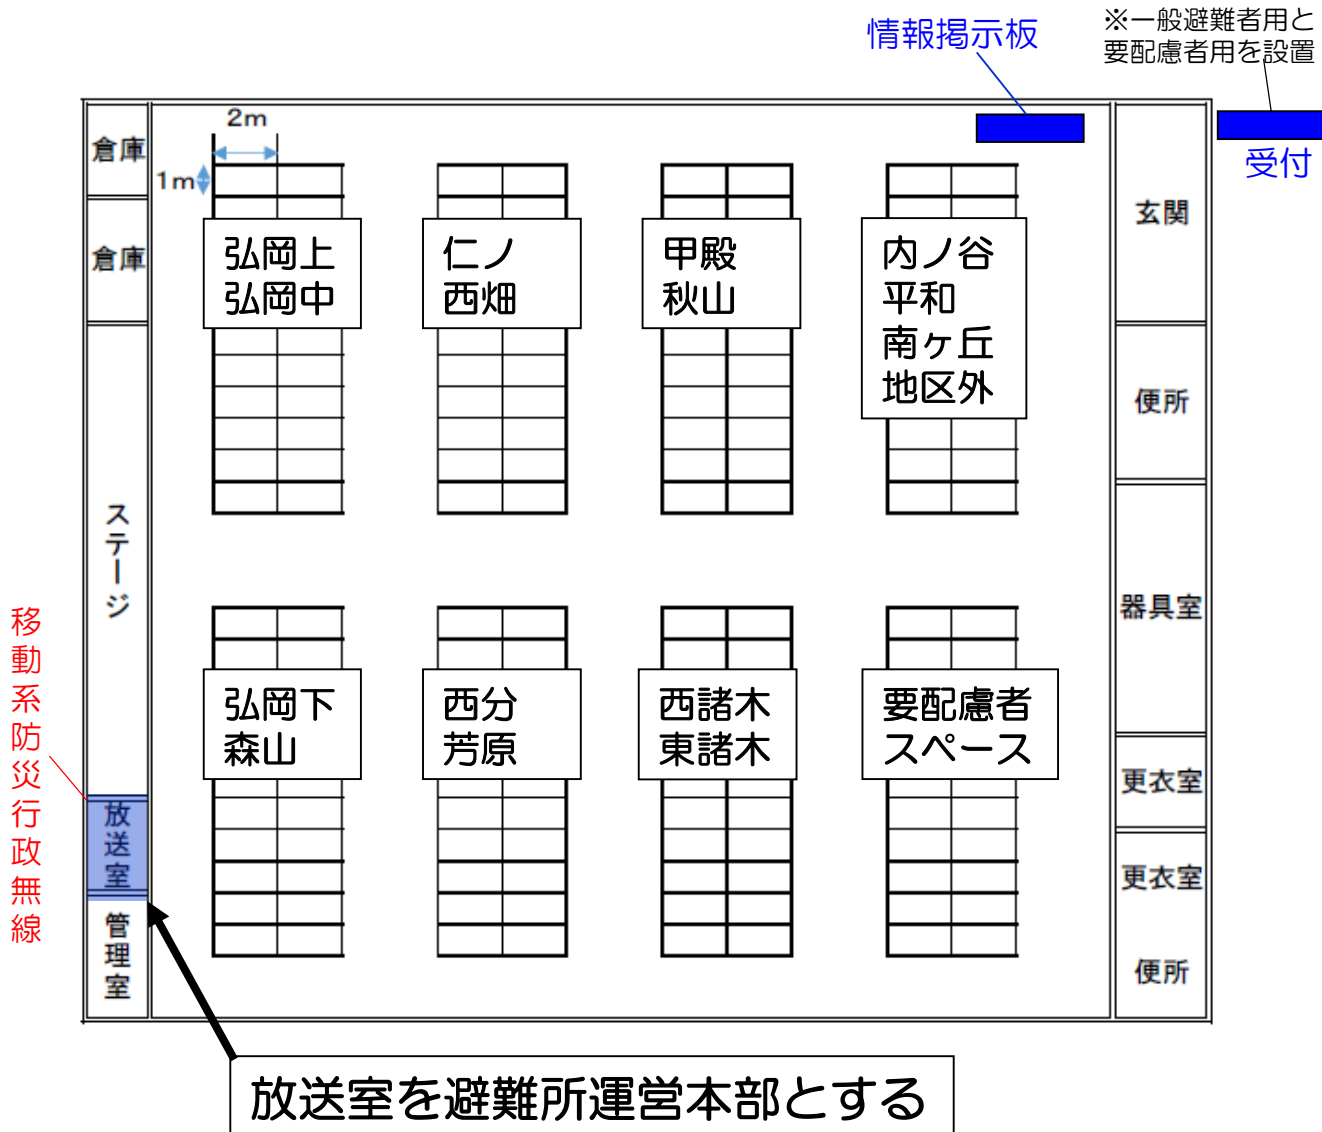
情報掲示板

※一般避難者用と要配慮者用を設置

受付

倉庫

倉庫

2m

1m

弘岡上
弘岡中

仁ノ
西畑

甲殿
秋山

内ノ谷
平和
南ヶ丘
地区外

玄関

便所

ステージ

器具室

移動系防災行政無線

弘岡下
森山

西分
芳原

西諸木
東諸木

要配慮者
スペース

更衣室

更衣室

便所

放送室

管理室

放送室を避難所運営本部とする